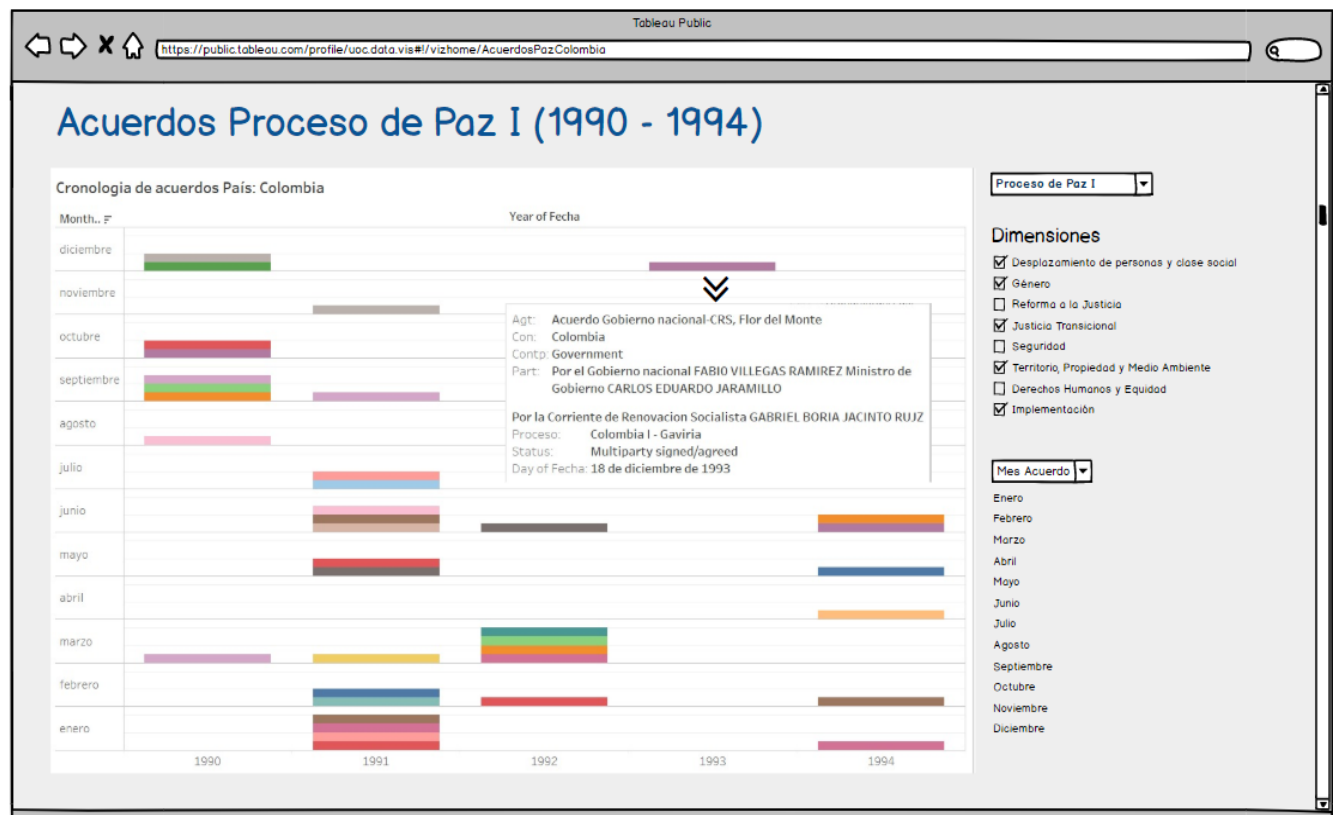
Tableau Public

https://public.tableau.com/profile/uoc.data.vis#!/vizhome/AcuerdosPazColombia

Acuerdos Proceso de Paz I (1990 - 1994)

Cronologia de acuerdos País: Colombia

Month..

Year of Fecha

diciembre
noviembre
octubre
septiembre
agosto
julio
junio
mayo
abril
marzo
febrero
enero

Agt: Acuerdo Gobierno nacional-CRS, Flor del Monte
Con: Colombia
Contp: Government
Part: Por el Gobierno nacional FABIO VILLEGAS RAMIREZ Ministro de Gobierno CARLOS EDUARDO JARAMILLO

Por la Corriente de Renovacion Socialista GABRIEL BORIA JACINTO RUJZ
Proceso: Colombia I - Gaviria
Status: Multiparty signed/agreed
Day of Fecha: 18 de diciembre de 1993

1990 1991 1992 1993 1994

Proceso de Paz I

Dimensiones
☑ Desplazamiento de personas y clase social
☑ Género
☐ Reforma a la Justicia
☑ Justicia Transicional
☐ Seguridad
☑ Territorio, Propiedad y Medio Ambiente
☐ Derechos Humanos y Equidad
☑ Implementación

Mes Acuerdo
Enero
Febrero
Marzo
Abril
Mayo
Junio
Julio
Agosto
Septiembre
Octubre
Noviembre
Diciembre